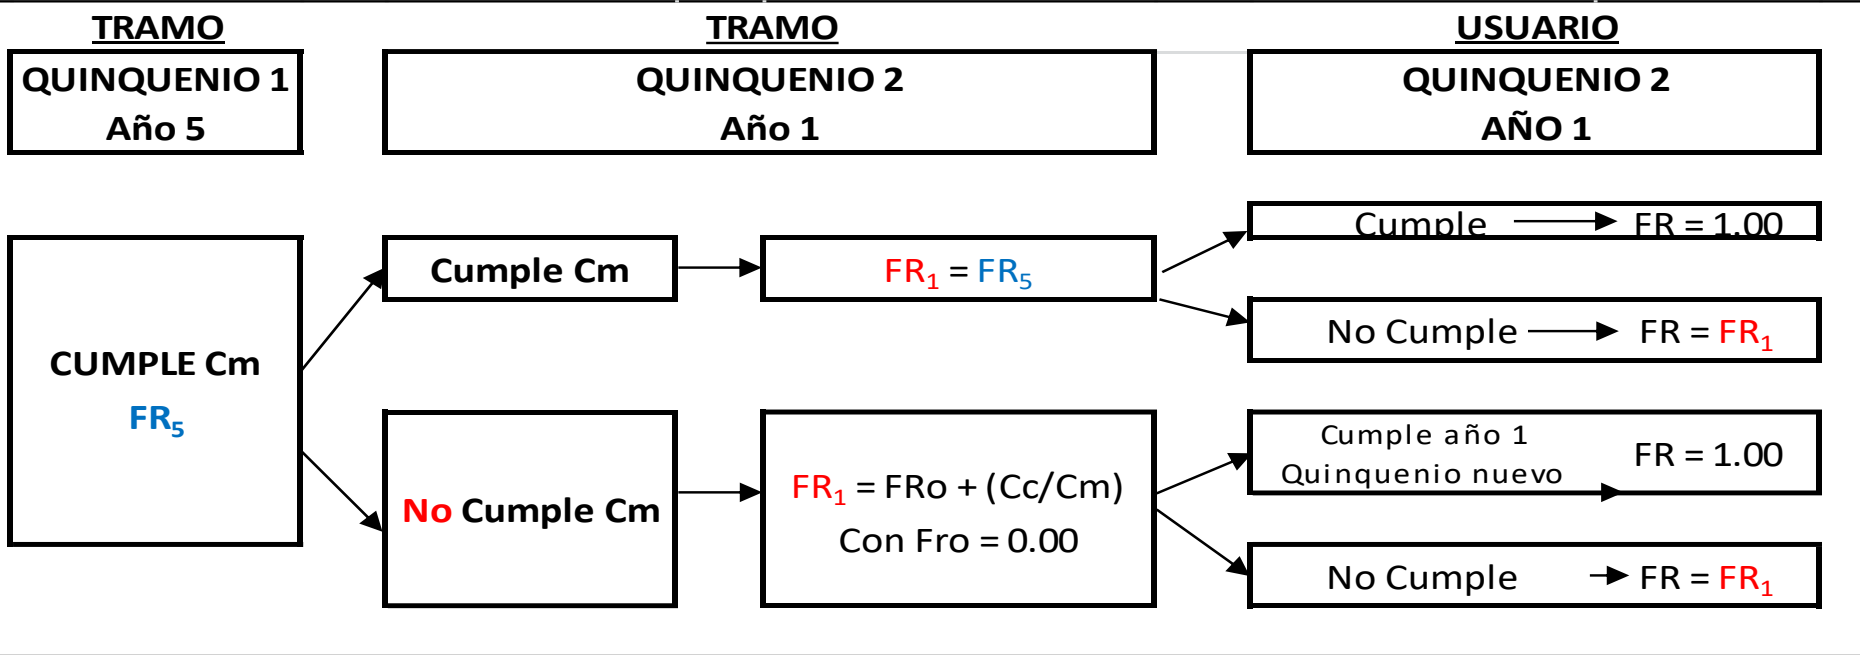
TRAMO
QUINQUENIO 1
Año 5

TRAMO
QUINQUENIO 2
Año 1

USUARIO
QUINQUENIO 2
AÑO 1

CUMPLE Cm
$FR_5$

Cumple Cm

$FR_1 = FR_5$

Cumple → FR = 1.00

No Cumple → FR = $FR_1$

No Cumple Cm

$FR_1$ = FRo + (Cc/Cm)
Con Fro = 0.00

Cumple año 1
Quinquenio nuevo
FR = 1.00

No Cumple → FR = $FR_1$